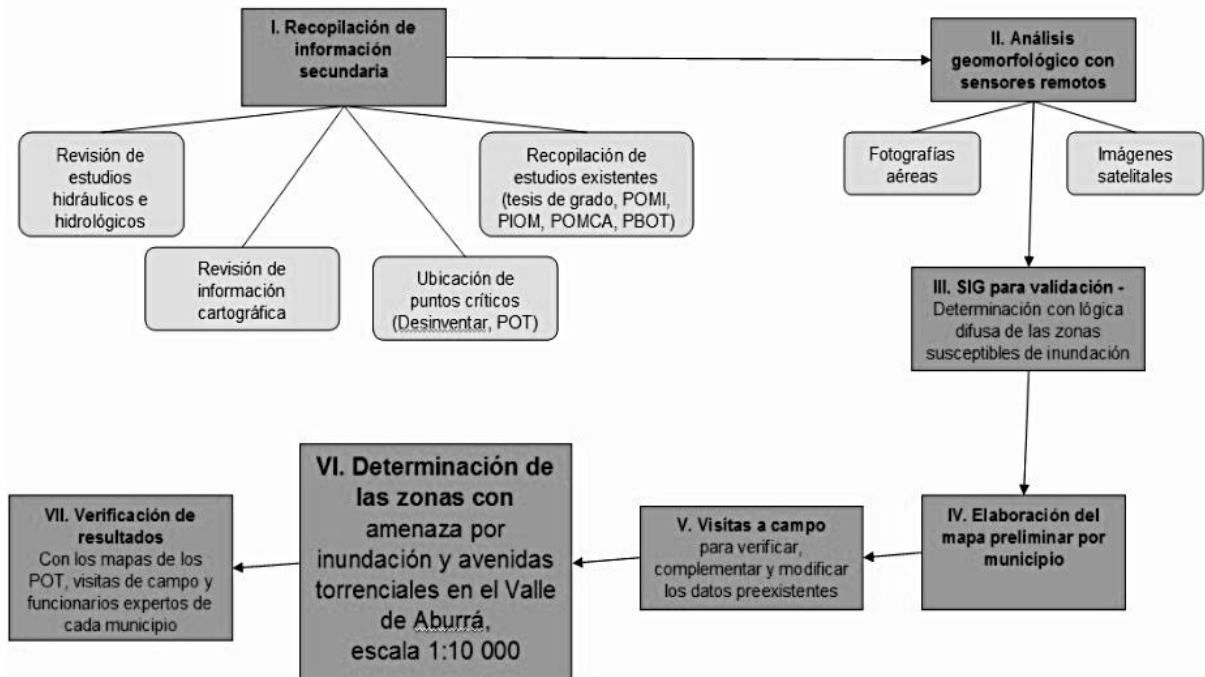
I. Recopilación de información secundaria

Revisión de estudios hidráulicos e hidrológicos

Revisión de información cartográfica

Ubicación de puntos críticos (Desinventar, POT)

Recopilación de estudios existentes (tesis de grado, POMI, PIOM, POMCA, PBOT)

II. Análisis geomorfológico con sensores remotos

Fotografías aéreas

Imágenes satelitales

III. SIG para validación - Determinación con lógica difusa de las zonas susceptibles de inundación

IV. Elaboración del mapa preliminar por municipio

V. Visitas a campo para verificar, complementar y modificar los datos preexistentes

VI. Determinación de las zonas con amenaza por inundación y avenidas torrenciales en el Valle de Aburrá, escala 1:10 000

VII. Verificación de resultados Con los mapas de los POT, visitas de campo y funcionarios expertos de cada municipio